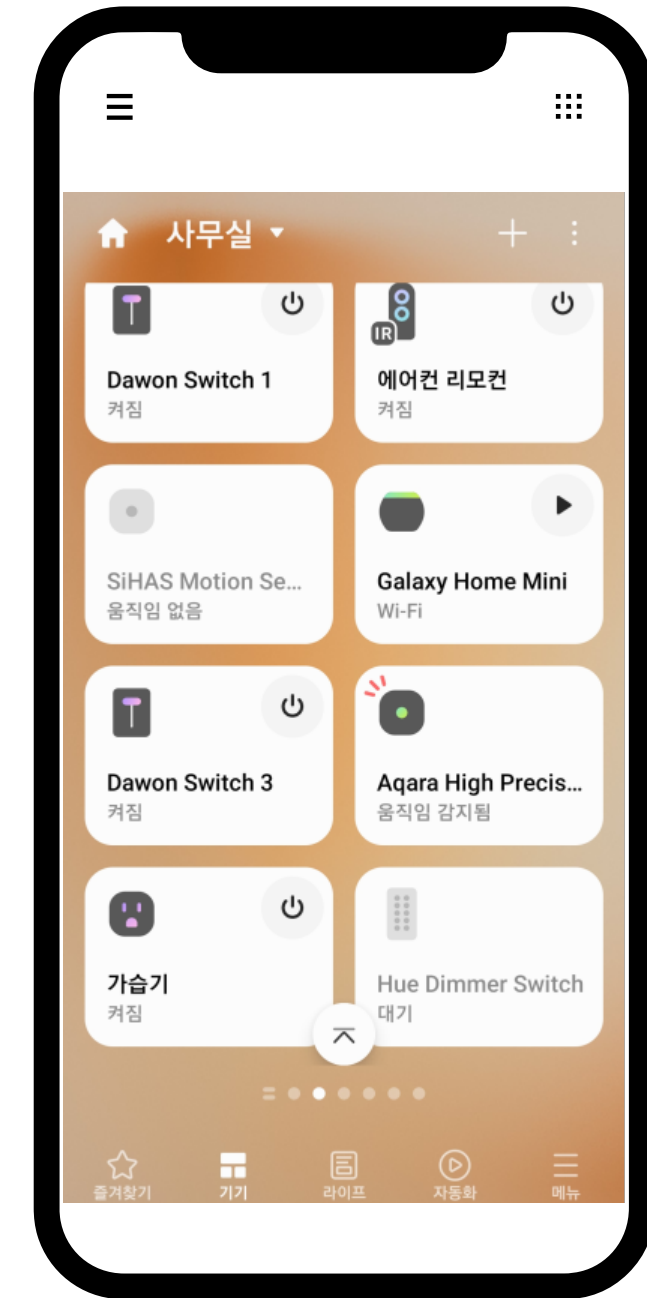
사무실

IR

Dawon Switch 1
켜짐

에어컨 리모컨
켜짐

SiHAS Motion Se...
움직임 없음

Galaxy Home Mini
Wi-Fi

Dawon Switch 3
켜짐

Aqara High Precis...
움직임 감지됨

가습기
켜짐

Hue Dimmer Switch
대기

즐겨찾기 기기 라이프 자동화 메뉴